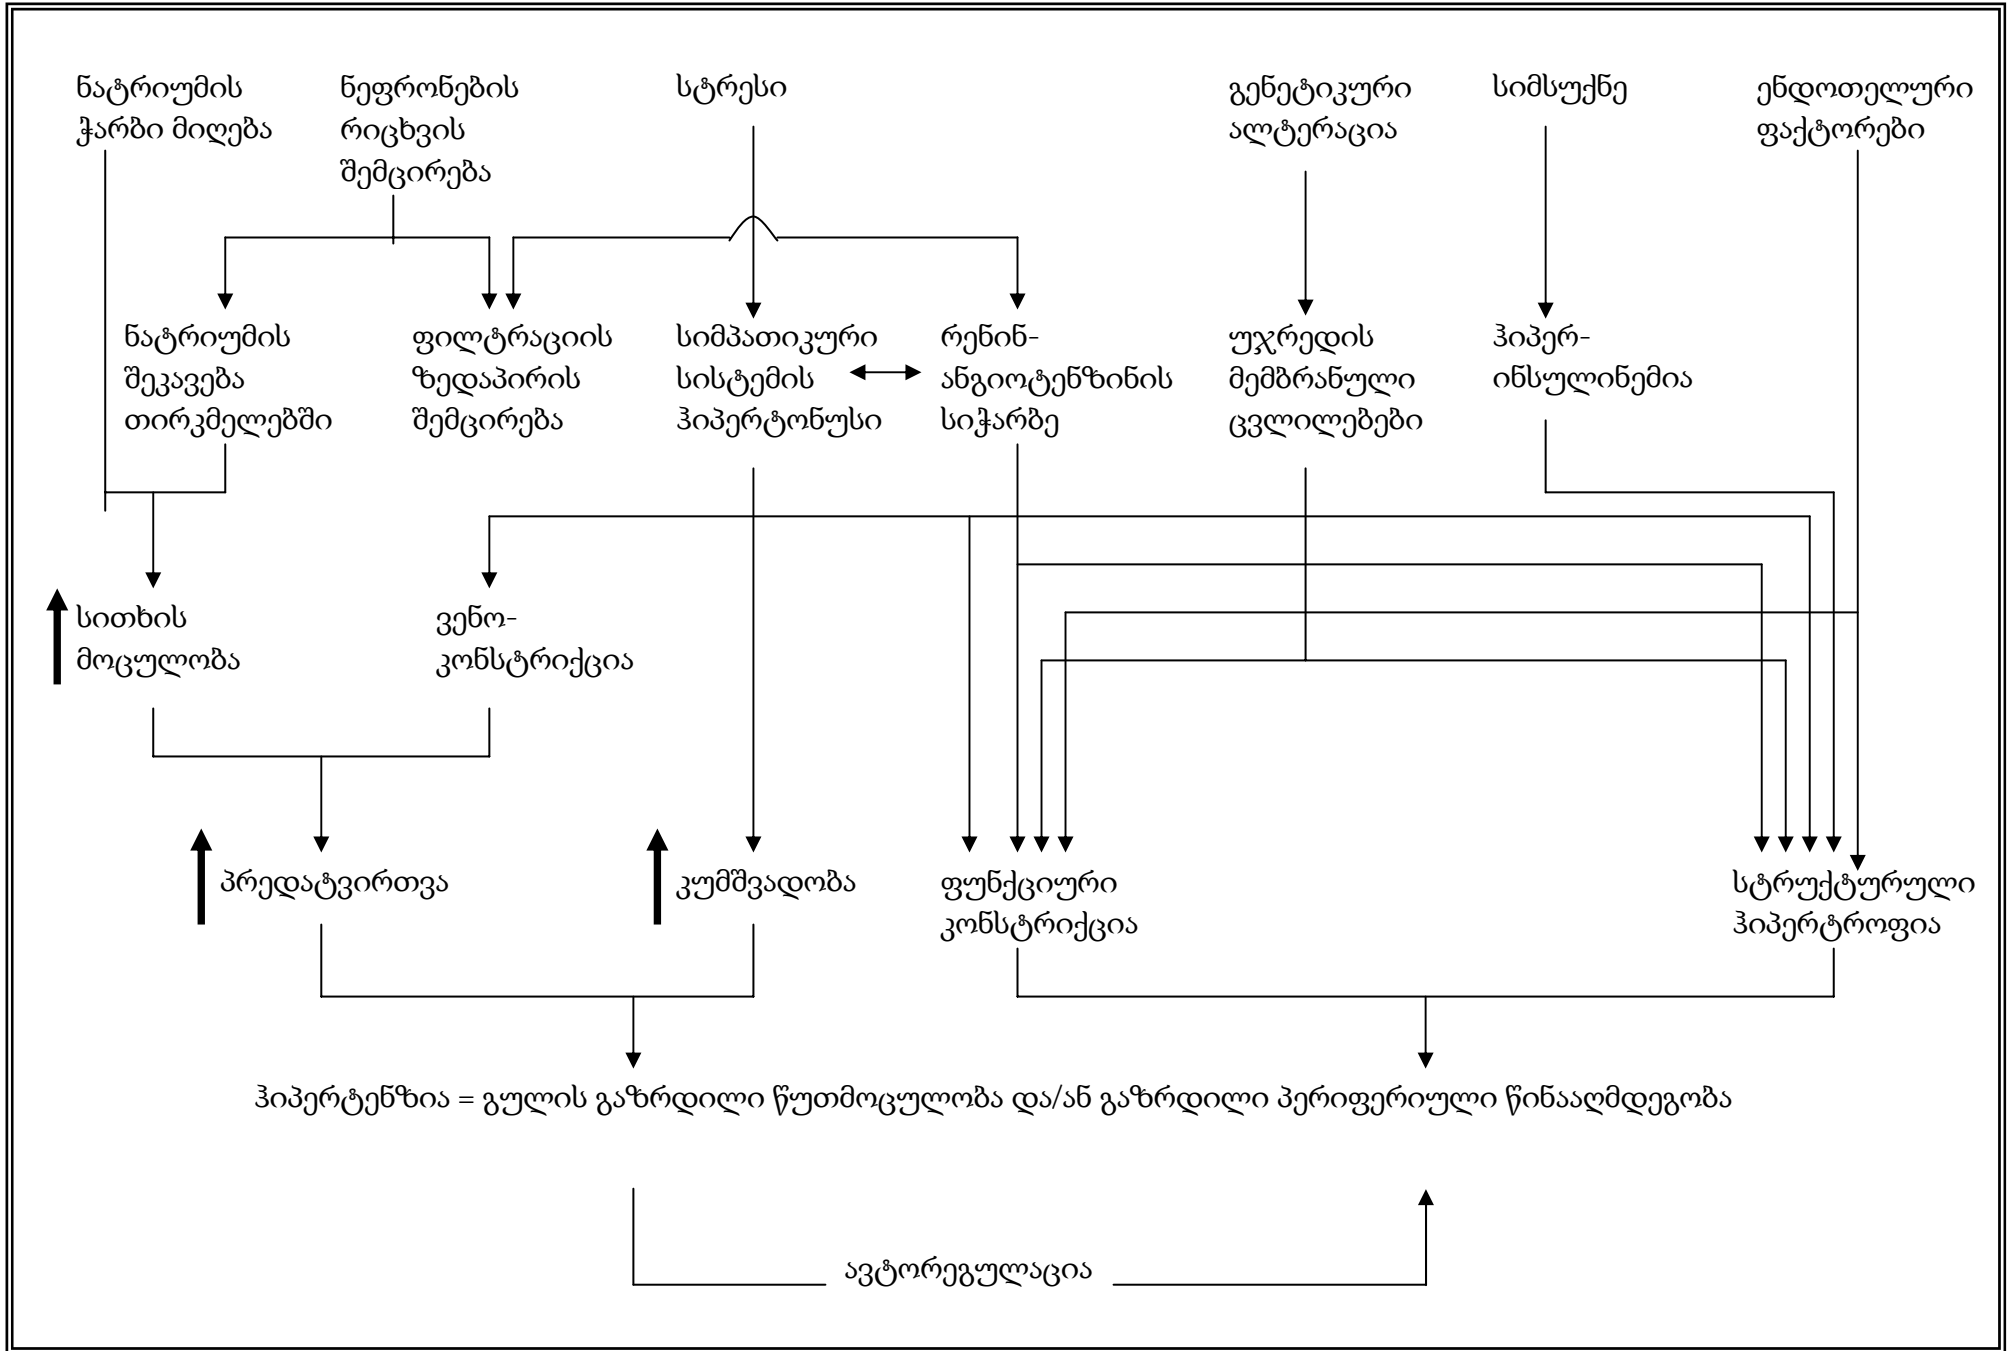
ნატრიუმის ჭარბი მიღება

ნეფრონების რიცხვის შემცირება

სტრესი

გენეტიკური ალტერაცია

სიმსუქნე

ენდოთელური ფაქტორები

ნატრიუმის შეკავება თირკმელებში

ფილტრაციის ზედაპირის შემცირება

სიმპათიკური სისტემის ჰიპერტონუსი

რენინ-ანგიოტენზინის სიჭარბე

უჯრედის მემბრანული ცვლილებები

ჰიპერ-ინსულინემია

სითხის მოცულობა

ვენო-კონსტრიქცია

პრედატვირთვა

კუმშვადობა

ფუნქციური კონსტრიქცია

სტრუქტურული ჰიპერტროფია

ჰიპერტენზია = გულის გაზრდილი წუთმოცულობა და/ან გაზრდილი პერიფერიული წინააღმდეგობა

ავტორეგულაცია